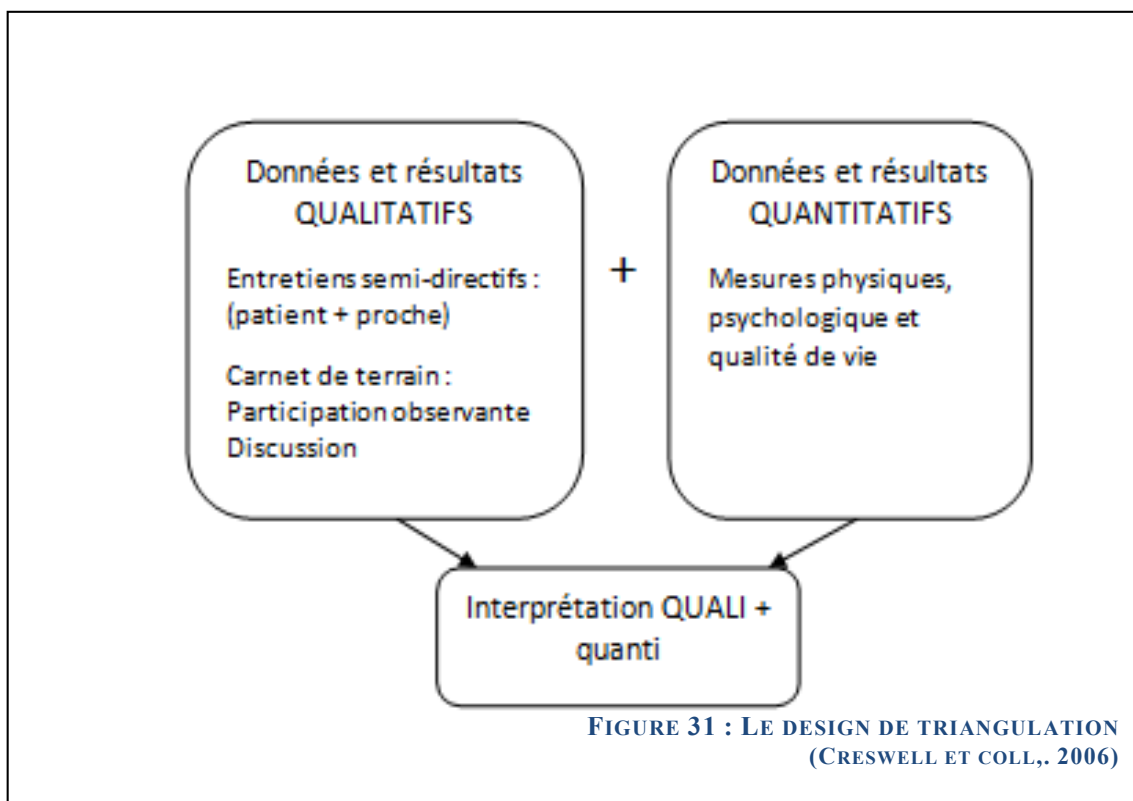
Données et résultats QUALITATIFS

Entretiens semi-directifs : (patient + proche)

Carnet de terrain : Participation observante Discussion

+

Données et résultats QUANTITATIFS

Mesures physiques, psychologique et qualité de vie

Interprétation QUALI + quanti

FIGURE 31 : LE DESIGN DE TRIANGULATION (CRESWELL ET COLL,. 2006)